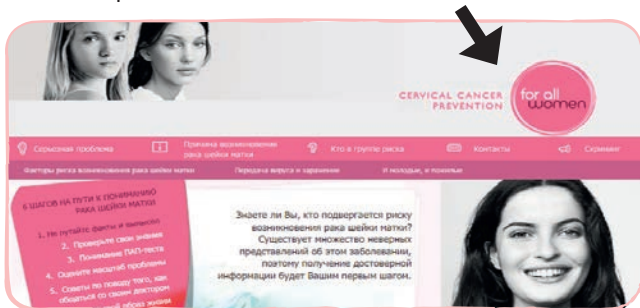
CERVICAL CANCER PREVENTION

for all women

Серьезная проблема

Причина возникновения рака шейки матки

Кто в группе риска

Контакты

Скрининг

Факторы риска возникновения рака шейки матки

Передача вируса и заражение

И молодые, и пожилые

6 ШАГОВ НА ПУТИ К ПОНИМАНИЮ РАКА ШЕЙКИ МАТКИ

1. Не путайте факты и вымысел

2. Проверьте свои знания

3. Понимание ПАП-теста

4. Оцените масштаб проблемы

5. Советы по поводу того, как общаться со своим доктором

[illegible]

Знаете ли Вы, кто подвергается риску возникновения рака шейки матки? Существует множество неверных представлений об этом заболевании, поэтому получение достоверной информации будет Вашим первым шагом.